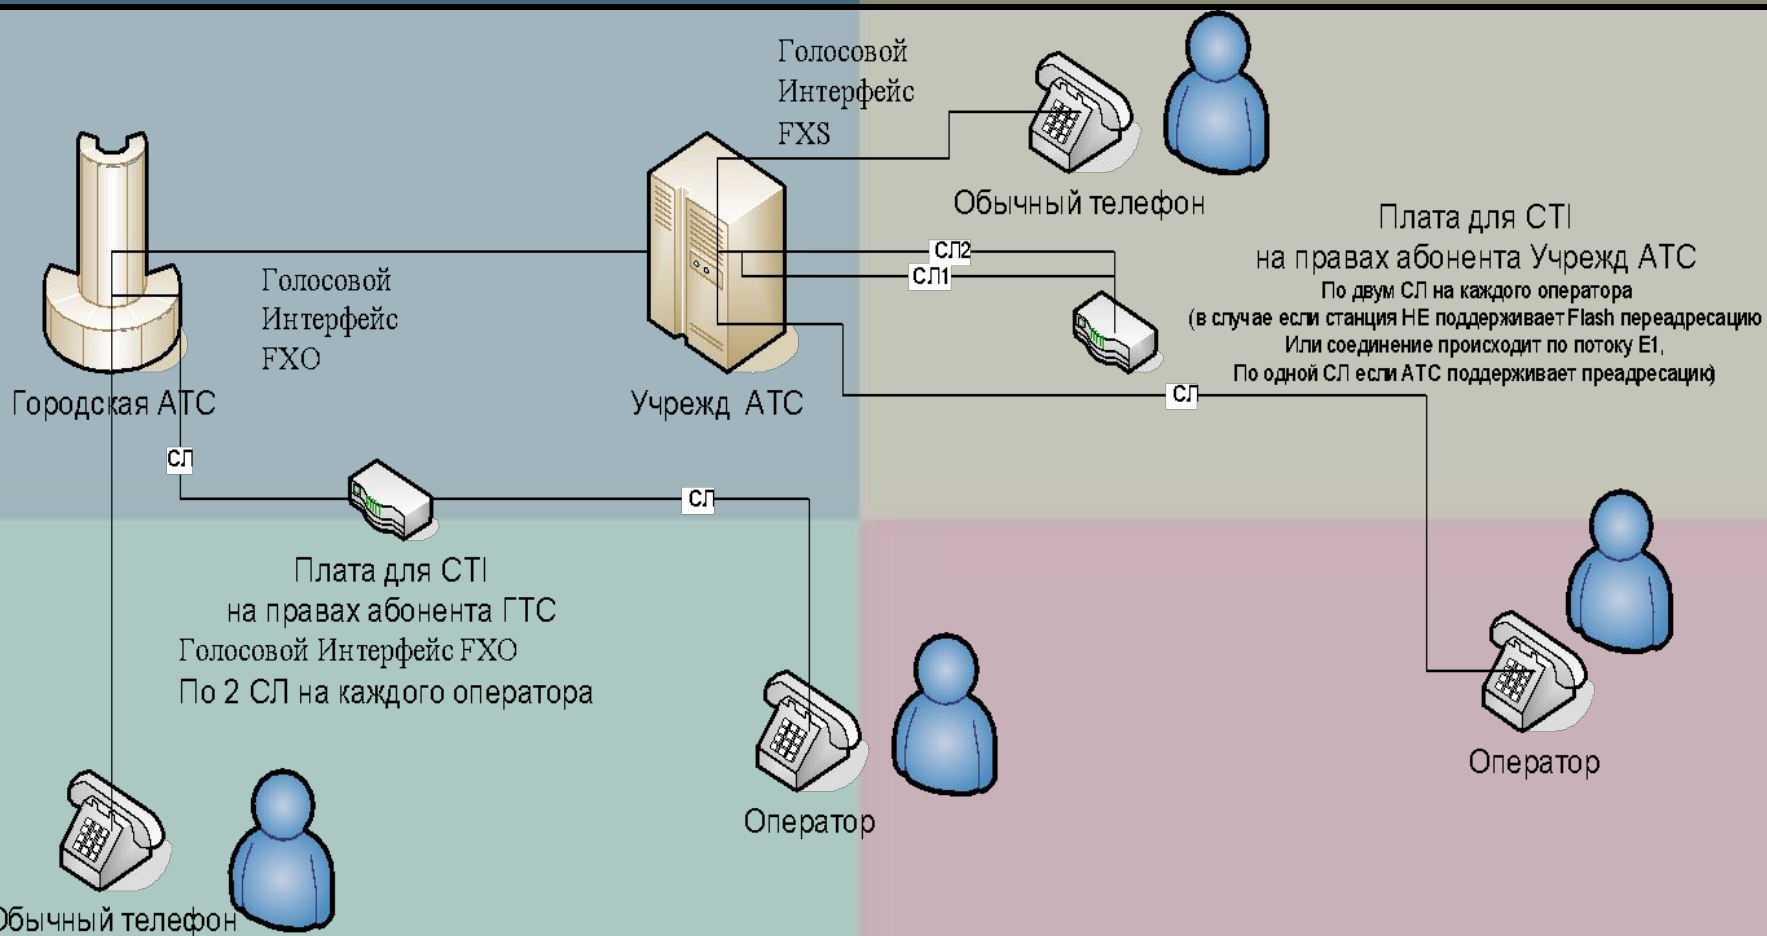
Голосовой Интерфейс FXS

Обычный телефон

Плата для CTI
на правах абонента Учрежд АТС
По двум СЛ на каждого оператора
(в случае если станция НЕ поддерживает Flash переадресацию
Или соединение происходит по потоку Е1,
По одной СЛ если АТС поддерживает преадресацию)

СЛ2
СЛ1

Голосовой Интерфейс FXO

Городская АТС

Учрежд АТС

СЛ

СЛ

СЛ

Плата для CTI
на правах абонента ГТС
Голосовой Интерфейс FXO
По 2 СЛ на каждого оператора

Оператор

Оператор

Обычный телефон